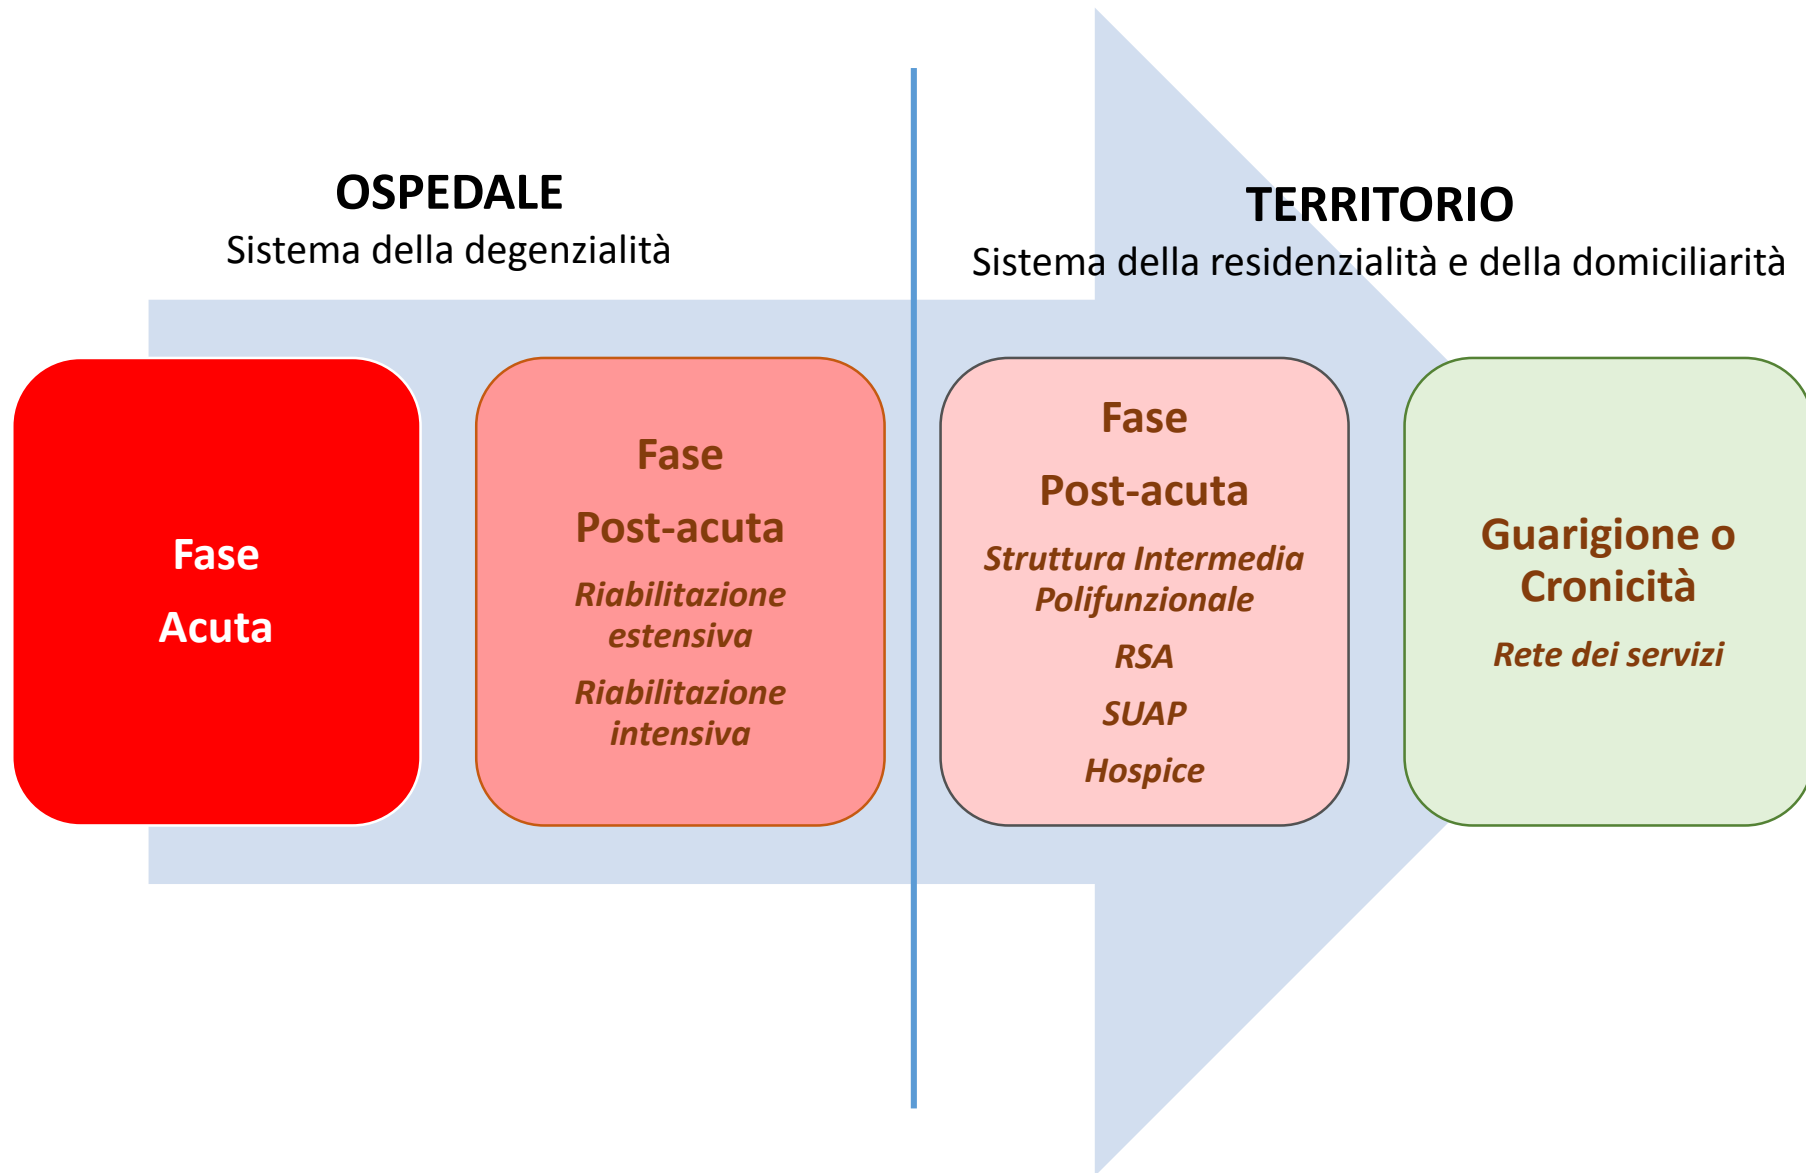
OSPEDALE
Sistema della degenzialità

TERRITORIO
Sistema della residenzialità e della domiciliarità

Fase
Acuta

Fase
Post-acuta
Riabilitazione estensiva
Riabilitazione intensiva

Fase
Post-acuta
Struttura Intermedia Polifunzionale
RSA
SUAP
Hospice

Guarigione o Cronicità
Rete dei servizi